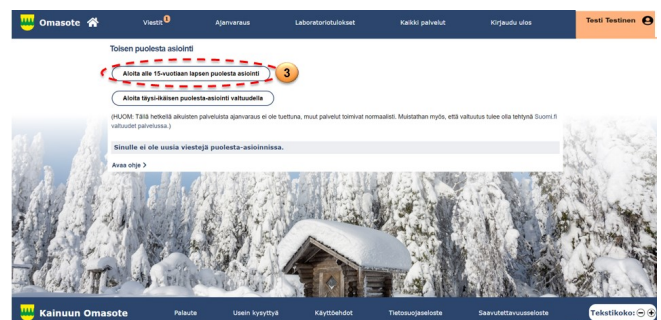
Omasote

Viestit 1

Ajanvaraus

Laboratoriotulokset

Kaikki palvelut

Kirjaudu ulos

Testi Testinen

Toisen puolesta asiointi

Aloita alle 15-vuotiaan lapsen puolesta asiointi

3

Aloita täysi-ikäisen puolesta-asiointi valtuudella

(HUOM: Tällä hetkellä aikuisten palveluista ajanvaraus ei ole tuettuna, muut palvelut toimivat normaalisti. Muistathan myös, että valtuutus tulee olla tehtynä Suomi.fi valtuudet palvelussa.)

Sinulle ei ole uusia viestejä puolesta-asioinnissa.

Avaa ohje >

Kainuun Omasote

Palaute

Usein kysyttyä

Käyttöehdot

Tietosuojaseloste

Saavutettavuusseloste

Tekstikoko: